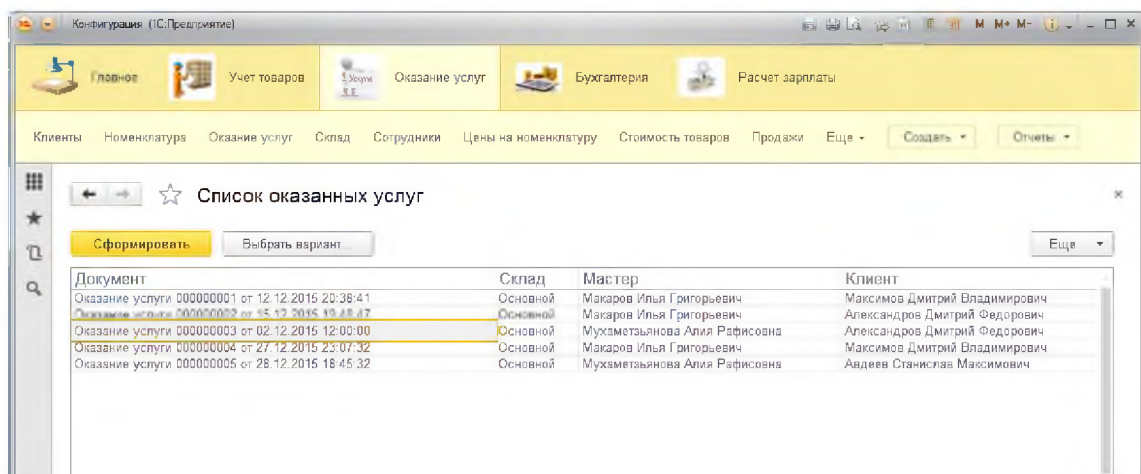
Конфигурация (1С:Предприятие)

M M+ M-

Главное

Учет товаров

Оказание услуг

Бухгалтерия

Расчет зарплаты

Клиенты Номенклатура Оказание услуг Склад Сотрудники Цены на номенклатуру Стоимость товаров Продажи Еще Создать Отчеты

Список оказанных услуг

Сформировать

Выбрать вариант...

Еще

| Документ | Склад | Мастер | Клиент |
|---|---|---|---|
| Оказание услуги 000000001 от 12.12.2015 20:38:41 | Основной | Макаров Илья Григорьевич | Максимов Дмитрий Владимирович |
| Оказание услуги 000000002 от 15.12.2015 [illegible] | Основной | Макаров Илья Григорьевич | Александров Дмитрий Федорович |
| Оказание услуги 000000003 от 02.12.2015 12:00:00 | Основной | Мухаметьянова Алия Рафисовна | Александров Дмитрий Федорович |
| Оказание услуги 000000004 от 27.12.2015 23:07:32 | Основной | Макаров Илья Григорьевич | Максимов Дмитрий Владимирович |
| Оказание услуги 000000005 от 28.12.2015 18:45:32 | Основной | Мухаметьянова Алия Рафисовна | Авдеев Станислав Максимович |